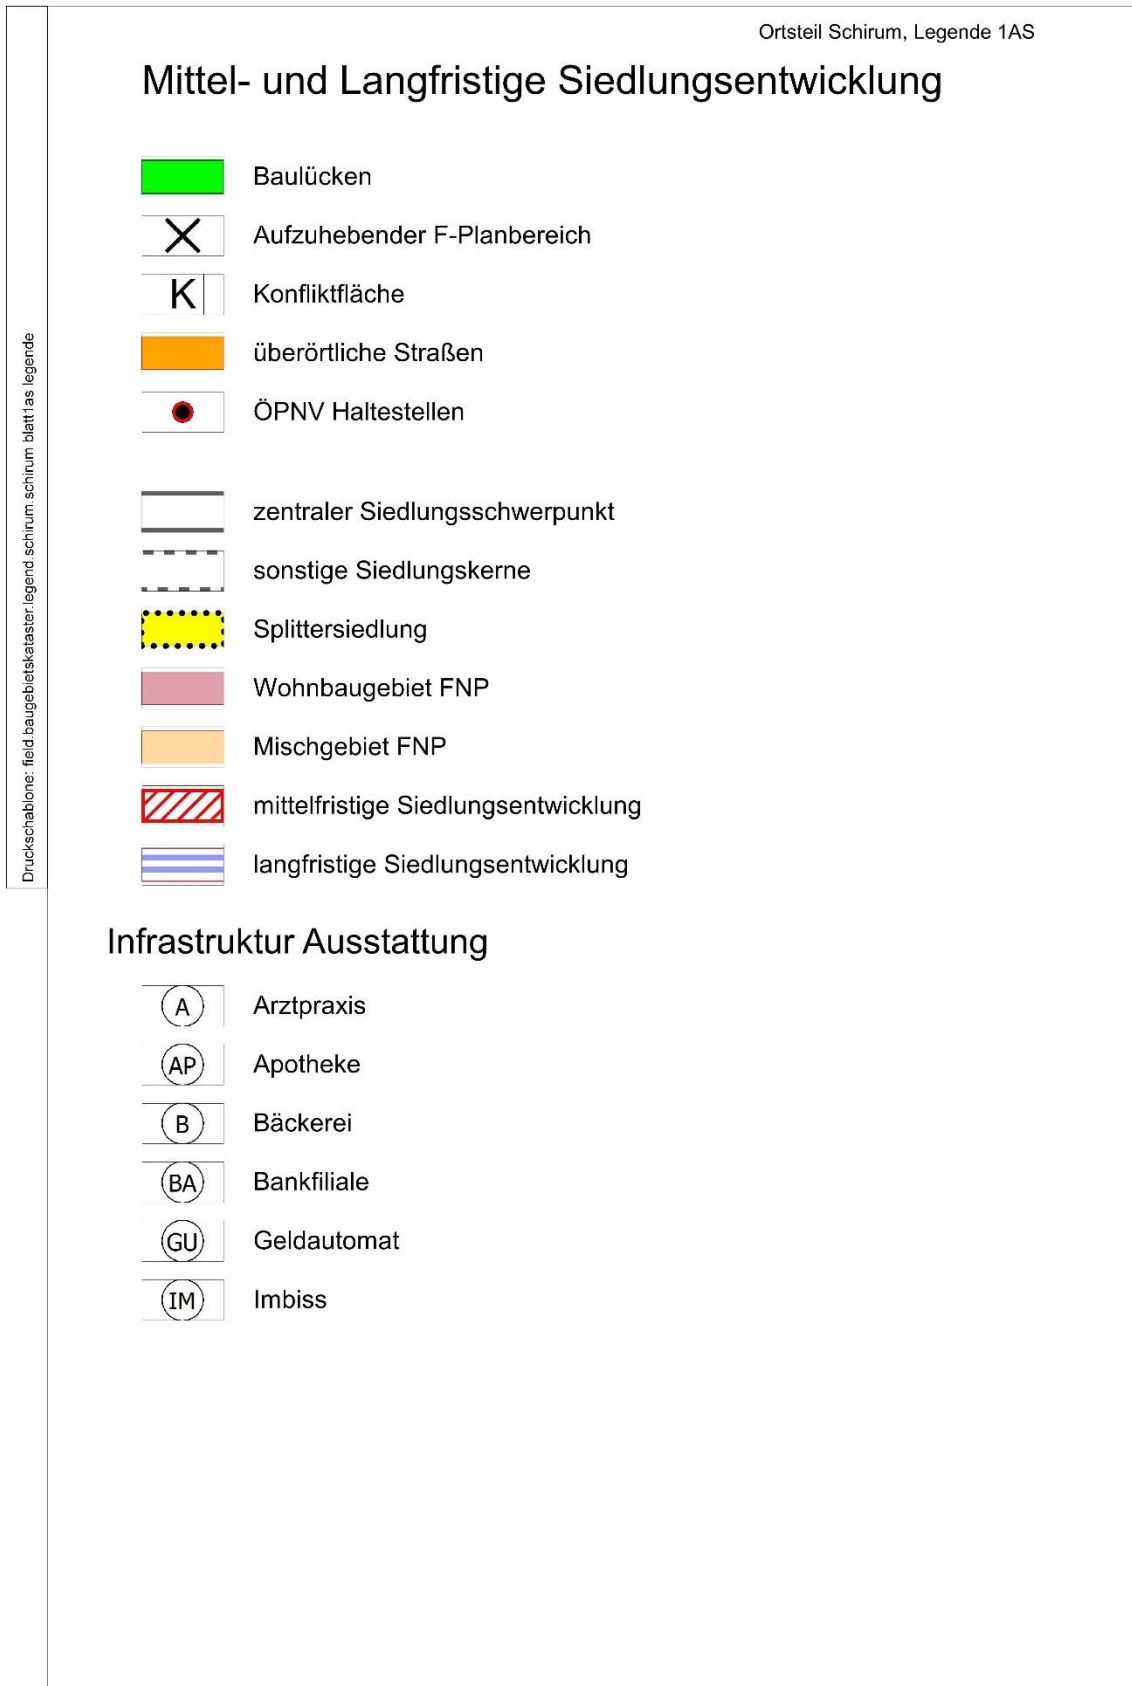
Ortsteil Schirum, Legende 1AS

Mittel- und Langfristige Siedlungsentwicklung

Baulücken

X Aufzuhebender F-Planbereich

K Konfliktfläche

überörtliche Straßen

ÖPNV Haltestellen

zentraler Siedlungsschwerpunkt

sonstige Siedlungskerne

Splittersiedlung

Wohnbaugebiet FNP

Mischgebiet FNP

mittelfristige Siedlungsentwicklung

langfristige Siedlungsentwicklung

Infrastruktur Ausstattung

A Arztpraxis

AP Apotheke

B Bäckerei

BA Bankfiliale

GU Geldautomat

IM Imbiss

Druckschablone: field.baugebietskataster.legend.schirum.schirum blatt1as legende